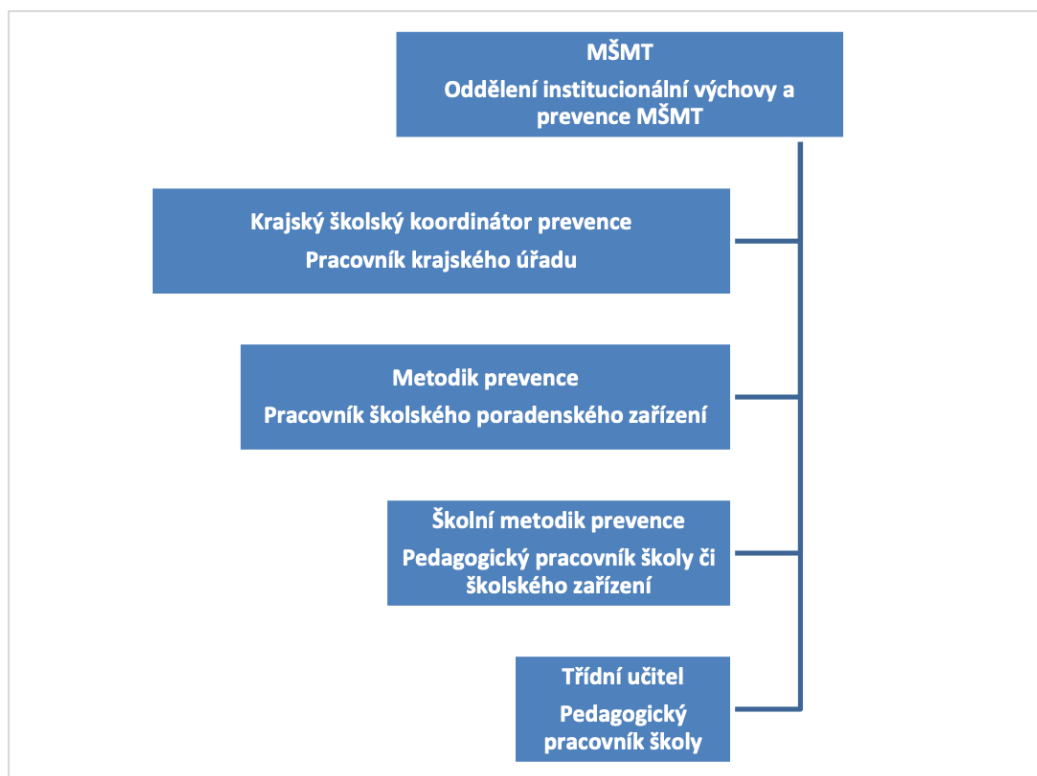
MŠMT

Oddělení institucionální výchovy a prevence MŠMT

Krajský školský koordinátor prevence

Pracovník krajského úřadu

Metodik prevence

Pracovník školského poradenského zařízení

Školní metodik prevence

Pedagogický pracovník školy či školského zařízení

Třídní učitel

Pedagogický pracovník školy